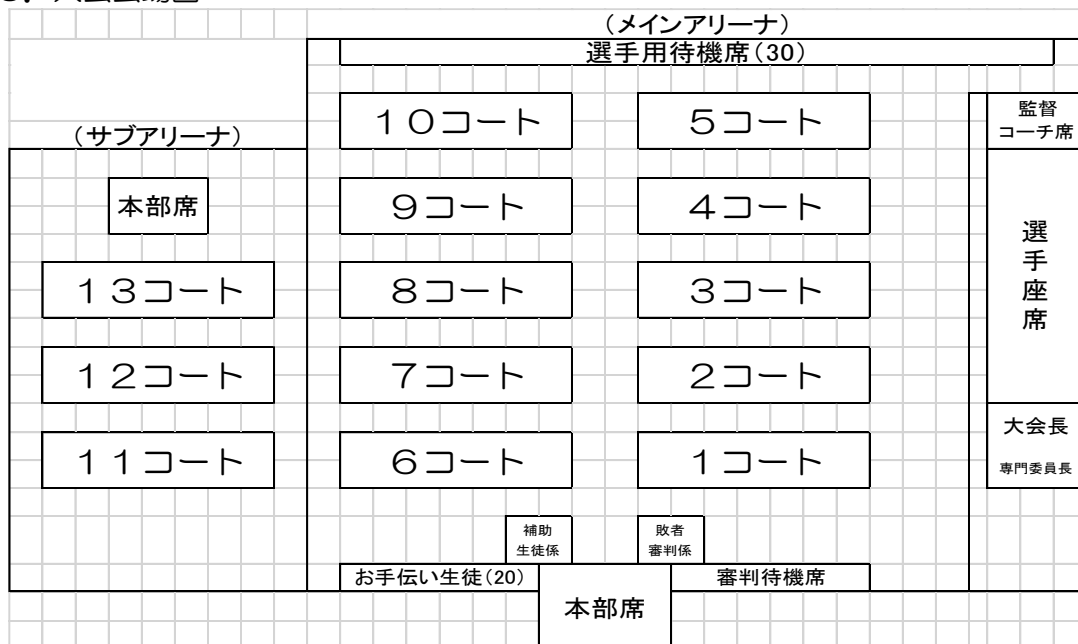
(メインアリーナ)

選手用待機席(30)

(サブアリーナ)

10コート

5コート

監督
コーチ席

本部席

9コート

4コート

選
手
座
席

13コート

8コート

3コート

12コート

7コート

2コート

大会長
専門委員長

11コート

6コート

1コート

補助
生徒係

敗者
審判係

お手伝い生徒(20)

審判待機席

本部席